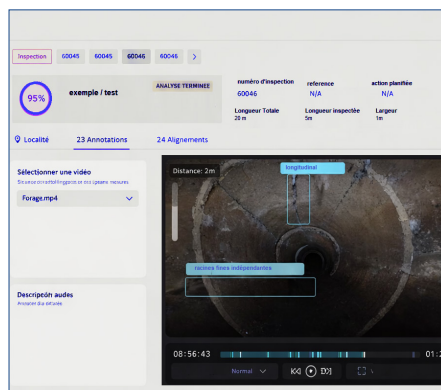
Inspection 60045 60045 60046 60046 >

95%

exemple / test

ANALYSE TERMINEE

numéro d'inspection
60046

reference
N/A

action planifiée
N/A

Longueur Totale
20 m

Longueur inspectée
5m

Largeur
1m

Localité 23 Annotations 24 Alignements

Sélectionner une vidéo
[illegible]

Forage.mp4

Descripeön audes
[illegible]

Distance: 2m

longitudinal

racines fines indépendantes

08:56:43

01:2

Normal